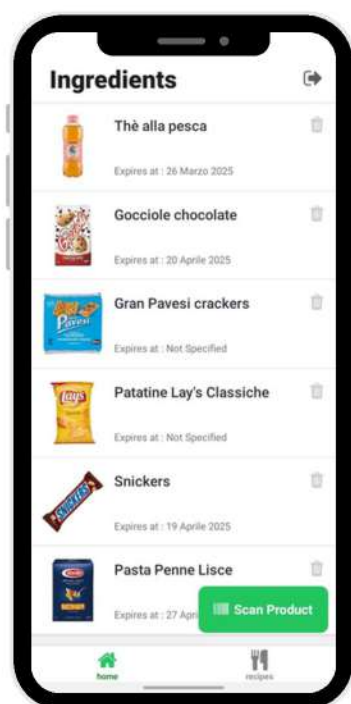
Ingredients

Thè alla pesca
Expires at : 26 Marzo 2025

Gocciole chocolate
Expires at : 20 Aprile 2025

Gran Pavesi crackers
Expires at : Not Specified

Patatine Lay's Classiche
Expires at : Not Specified

Snickers
Expires at : 19 Aprile 2025

Pasta Penne Lisce
Expires at : 27 Apri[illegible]

Scan Product

home
recipes